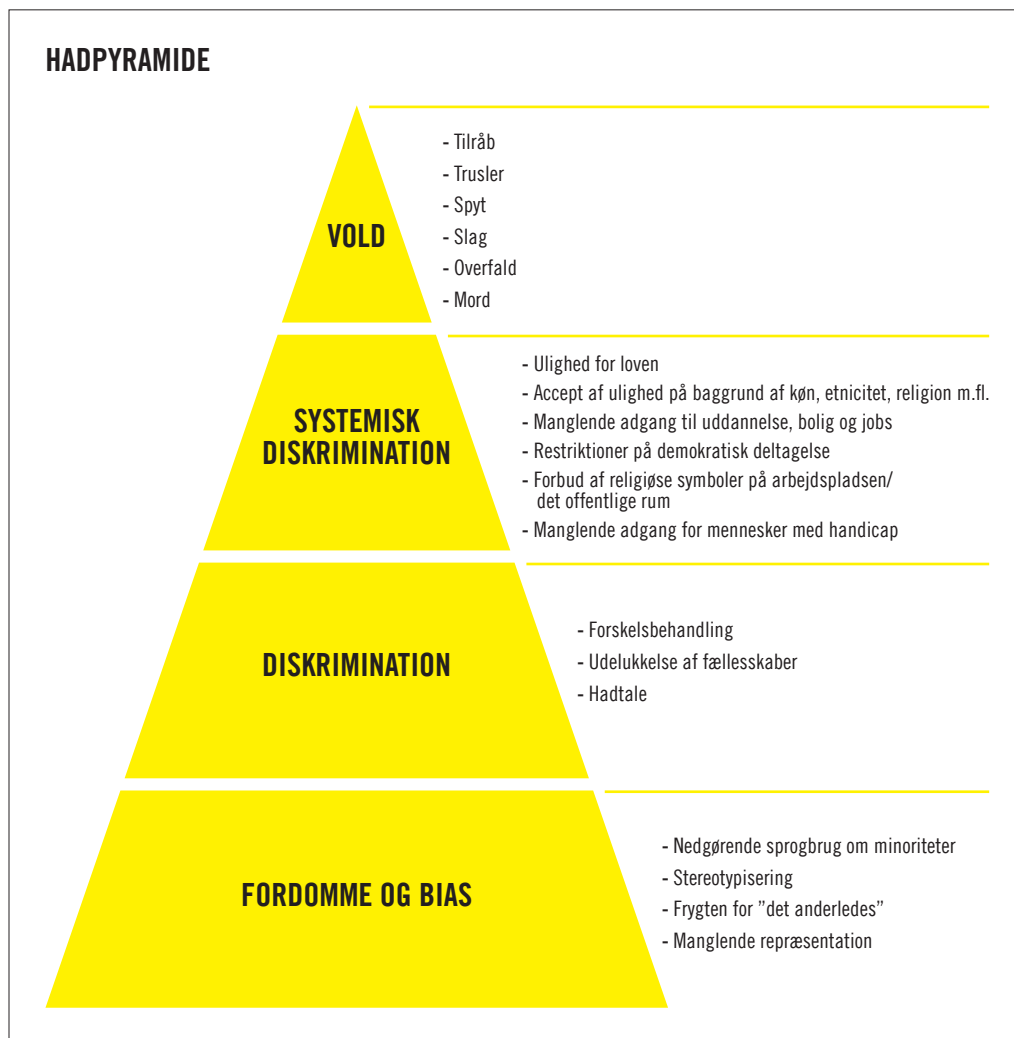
HADPYRAMIDE

VOLD

- Tilråb
- Trusler
- Spyt
- Slag
- Overfald
- Mord

SYSTEMISK DISKRIMINATION

- Ulighed for loven
- Accept af ulighed på baggrund af køn, etnicitet, religion m.fl.
- Manglende adgang til uddannelse, bolig og jobs
- Restriktioner på demokratisk deltagelse
- Forbud af religiøse symboler på arbejdspladsen/ det offentlige rum
- Manglende adgang for mennesker med handicap

DISKRIMINATION

- Forskelsbehandling
- Udelukkelse af fællesskaber
- Hadtale

FORDOMME OG BIAS

- Nedgørende sprogbrug om minoriteter
- Stereotypisering
- Frygten for "det anderledes"
- Manglende repræsentation